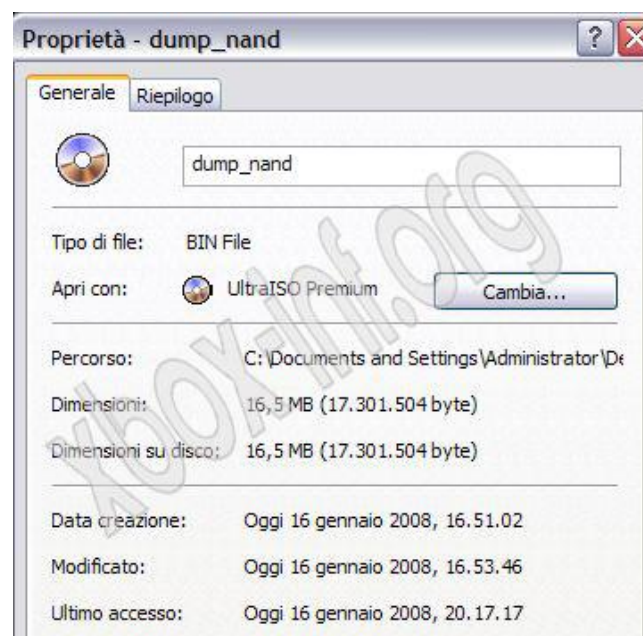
Proprietà - dump_nand

Generale | Riepilogo

dump_nand

Tipo di file: BIN File

Apri con: UltraISO Premium | Cambia...

Percorso: C:\Documents and Settings\Administrator\De

Dimensioni: 16,5 MB (17.301.504 byte)

Dimensioni su disco: 16,5 MB (17.301.504 byte)

Data creazione: Oggi 16 gennaio 2008, 16.51.02

Modificato: Oggi 16 gennaio 2008, 16.53.46

Ultimo accesso: Oggi 16 gennaio 2008, 20.17.17

xbox-inf.org